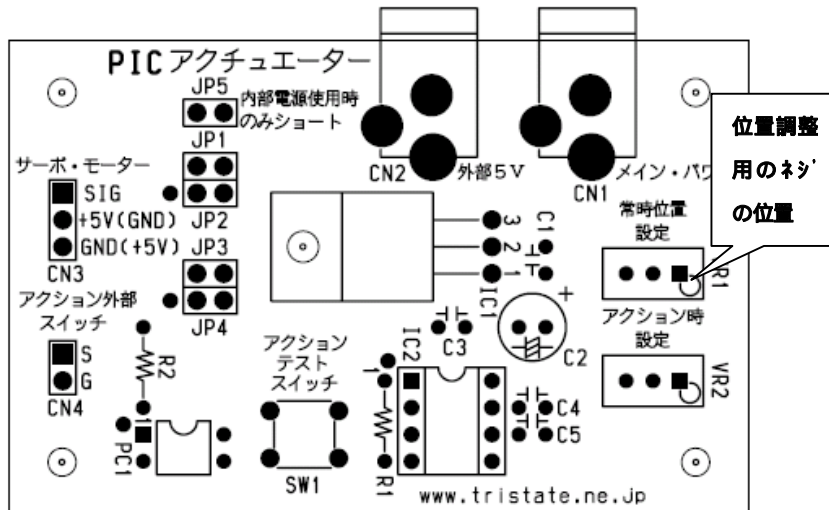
PICアクチュエーター

JP5
内部電源使用時
のみショート

JP1

サーボ・モーター
SIG
+5V(GND) JP2
GND(+5V) JP3
CN3

アクション外部
スイッチ
JP4

S
G
CN4

R2

PC1

CN2 外部5V

CN1 メイン・パワ

位置調整
用のネジ
の位置

常時位置
設定

VR1

3
2
1
C1

IC1

C2

+

アクション時
設定

VR2

アクション
テスト
スイッチ

SW1

IC2
1

C3

R1

C4
C5

www.tristate.ne.jp